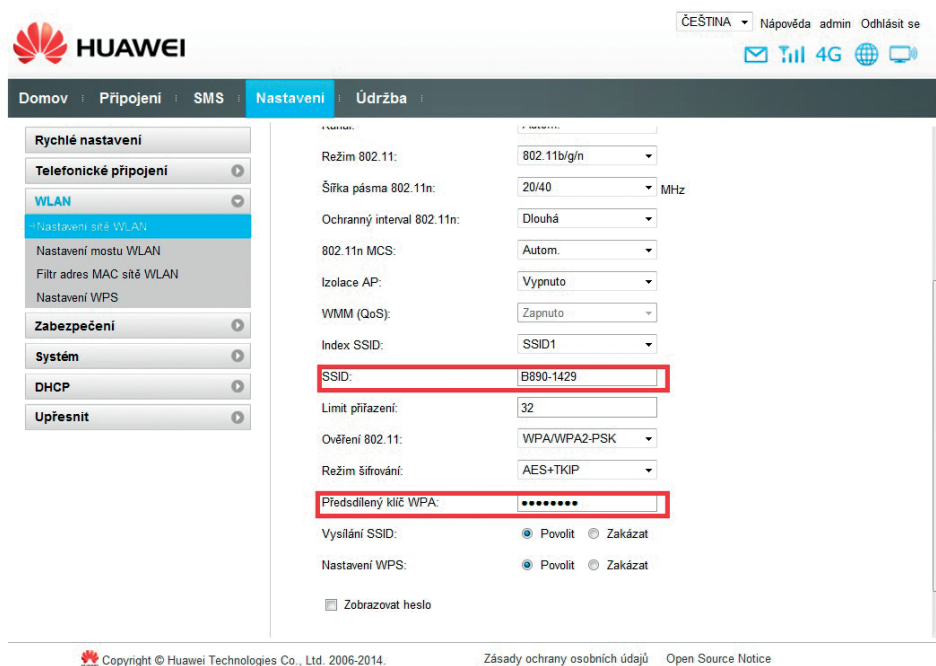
ČEŠTINA Nápověda admin Odhlásit se

HUAWEI

4G

Domov Připojení SMS Nastavení Údržba

Rychlé nastavení
Telefonické připojení
WLAN
Nastavení sítě WLAN
Nastavení mostu WLAN
Filtr adres MAC sítě WLAN
Nastavení WPS
Zabezpečení
Systém
DHCP
Upřesnit

| | |
|---|---|
| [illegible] | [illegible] |
| Režim 802.11: | 802.11b/g/n |
| Šířka pásma 802.11n: | 20/40 MHz |
| Ochranný interval 802.11n: | Dlouhá |
| 802.11n MCS: | Autom. |
| Izolace AP: | Vypnuto |
| WMM (QoS): | Zapnuto |
| Index SSID: | SSID1 |
| SSID: | B890-1429 |
| Limit přiřazení: | 32 |
| Ověření 802.11: | WPA/WPA2-PSK |
| Režim šifrování: | AES+TKIP |
| Předsdílený klíč WPA: | •••••••• |
| Vysílání SSID: | Povolit Zakázat |
| Nastavení WPS: | Povolit Zakázat |

Zobrazovat heslo

Copyright © Huawei Technologies Co., Ltd. 2006-2014. Zásady ochrany osobních údajů Open Source Notice